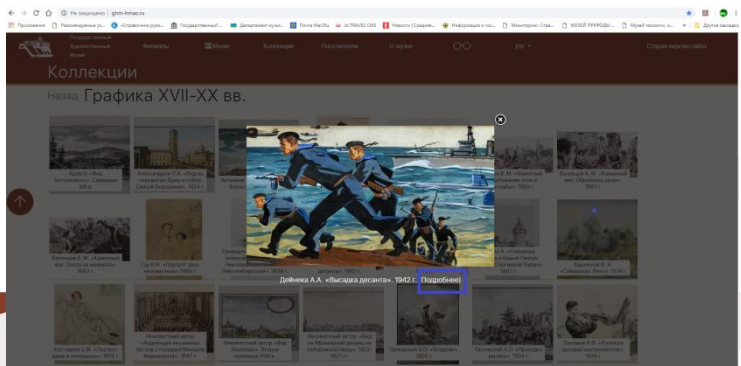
Не защищено | ghm-hmao.ru

Приложения | Рекомендуемые са... | «Справочник руко... | Государственный... | Департамент культ... | Почта Mail.Ru | vcTRAVEL CMS | Новости (Средне... | Информация о гос... | Мониторинг: Стра... | МУЗЕЙ ПРИРОДЫ... | Музей геологии, н... | Другие закладки

Государственный Художественный Музей

Филиалы | Музей | Коллекции | Посетителям | О музее | рус | Старая версия сайта

Коллекции

Назад Графика XVII-XX вв.

Дейнека А.А. «Высадка десанта». 1942 г. Подробнее